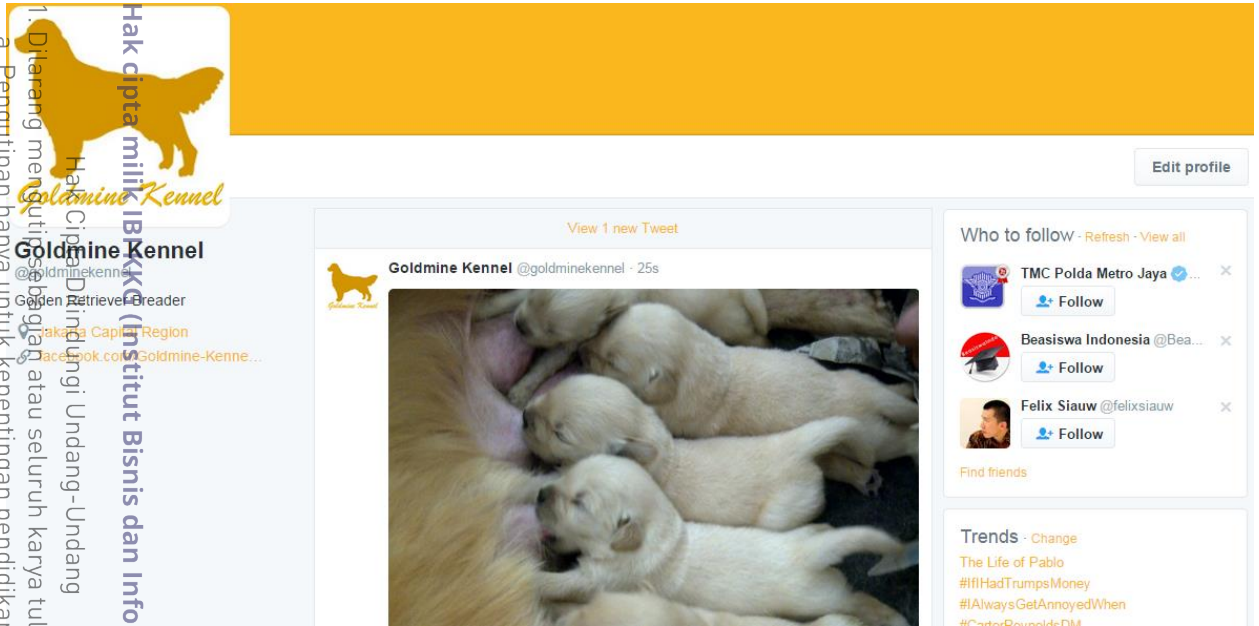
Goldmine Kennel

Goldmine Kennel
@goldminekennel
Golden Retriever Breader
Jakarta Capital Region
facebook.com/Goldmine-Kenne...

Edit profile

View 1 new Tweet

Goldmine Kennel @goldminekennel · 25s

Who to follow · Refresh · View all
TMC Polda Metro Jaya ...
Follow
Beasiswa Indonesia @Bea...
Follow
Felix Siauw @felixsiauw
Follow
Find friends

Trends · Change
The Life of Pablo
#IfIHadTrumpsMoney
#IAlwaysGetAnnoyedWhen
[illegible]

Hak cipta milik IBI KKG (Institut Bisnis dan Info
Hak Cipta Dilindungi Undang-Undang
1. Dilarang mengutip sebagian atau seluruh karya tul
a. Pengutipan hanya untuk kepentingan pendidikan